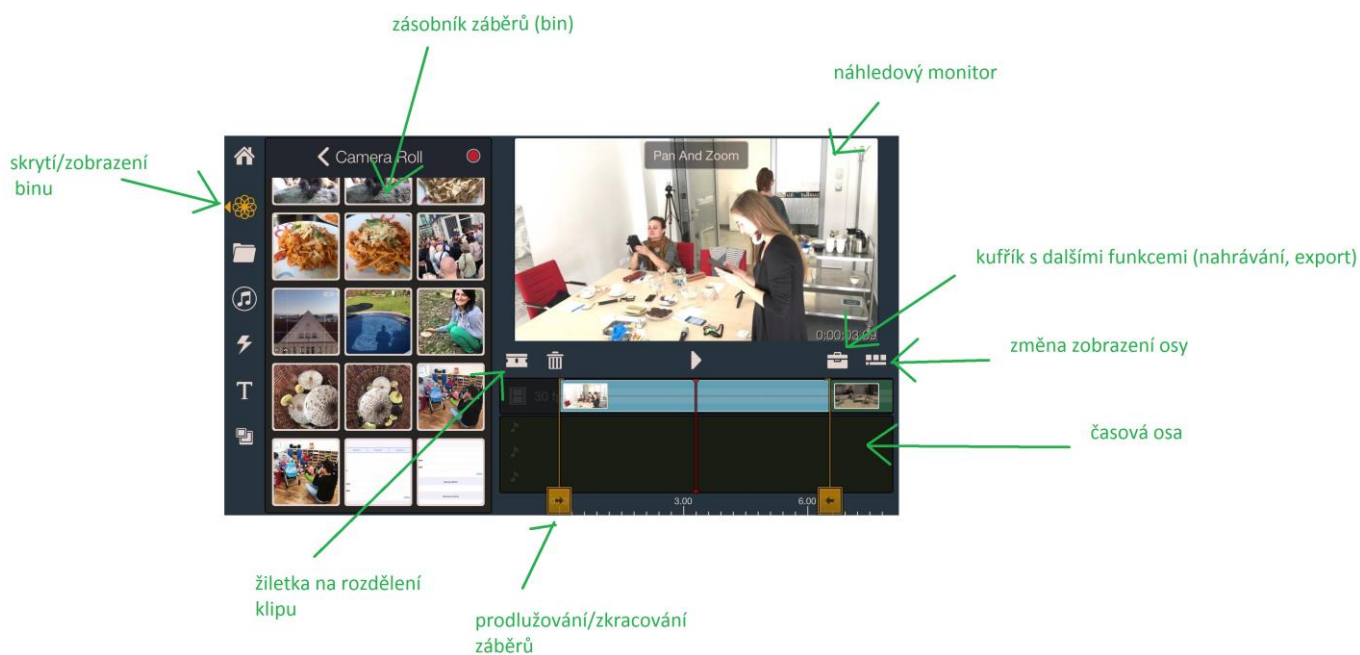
zásobník záběrů (bin)

náhledový monitor

skrytí/zobrazení binu

Camera Roll

Pan And Zoom

kufřík s dalšími funkcemi (nahrávání, export)

0:00:03.0

změna zobrazení osy

30 fps

časová osa

3.00

6.00

žiletka na rozdělení klipu

prodlužování/zkracování záběrů